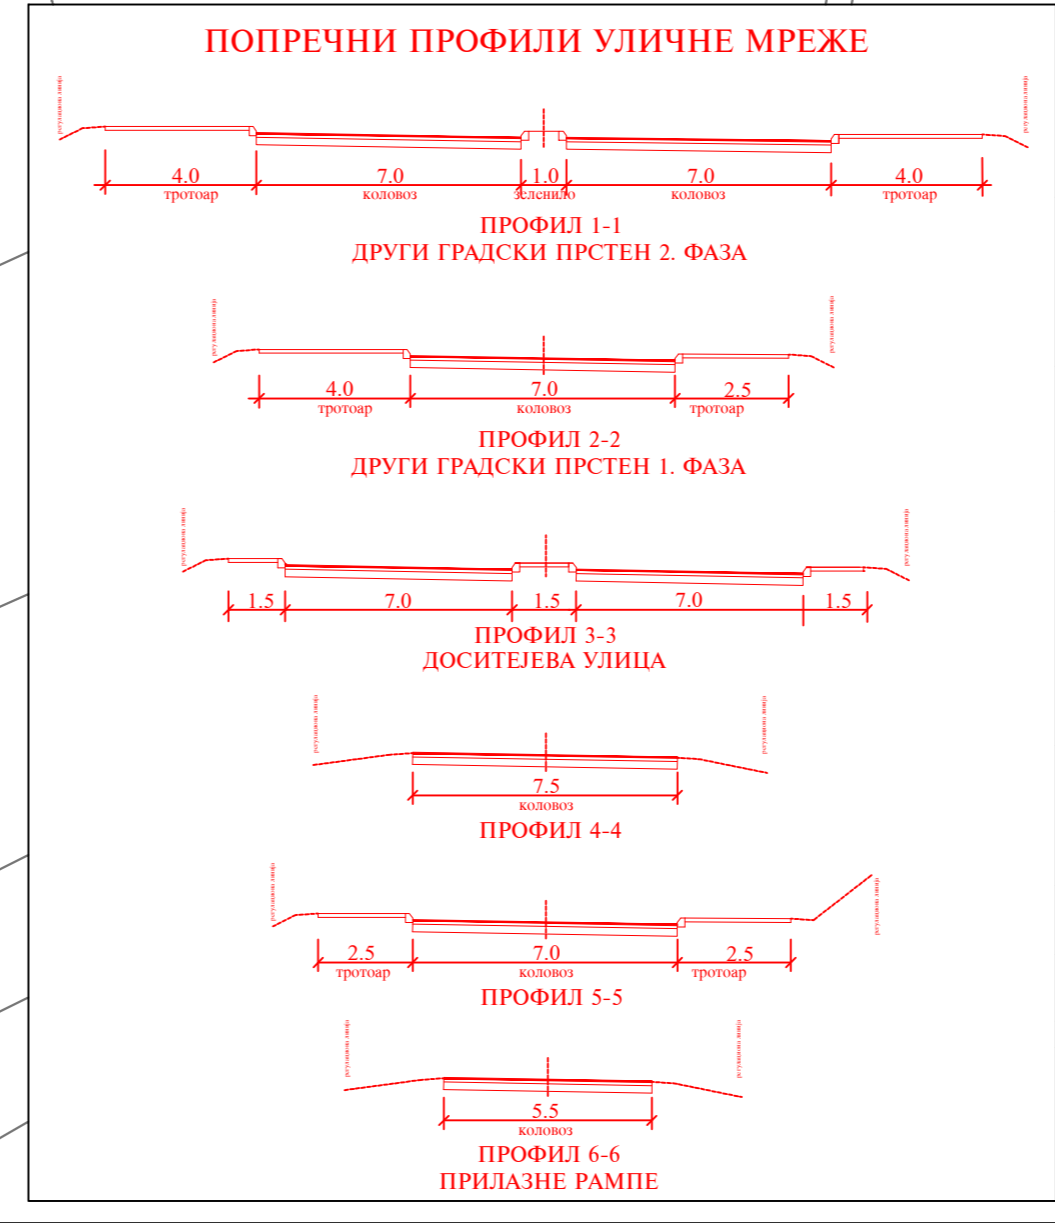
ПОПРЕЧНИ ПРОФИЛИ УЛИЧНЕ МРЕЖЕ

регулациона линија
регулациона линија

4.0
тротоар
7.0
коловоз
1.0
зеленило
7.0
коловоз
4.0
тротоар

ПРОФИЛ 1-1
ДРУГИ ГРАДСКИ ПРСТЕН 2. ФАЗА

регулациона линија
регулациона линија

4.0
тротоар
7.0
коловоз
2.5
тротоар

ПРОФИЛ 2-2
ДРУГИ ГРАДСКИ ПРСТЕН 1. ФАЗА

регулациона линија
регулациона линија

1.5
7.0
1.5
7.0
1.5

ПРОФИЛ 3-3
ДОСИТЕЈЕВА УЛИЦА

регулациона линија
регулациона линија

7.5
коловоз

ПРОФИЛ 4-4

регулациона линија
регулациона линија

2.5
тротоар
7.0
коловоз
2.5
тротоар

ПРОФИЛ 5-5

регулациона линија
регулациона линија

5.5
коловоз

ПРОФИЛ 6-6
ПРИЛАЗНЕ РАМПЕ